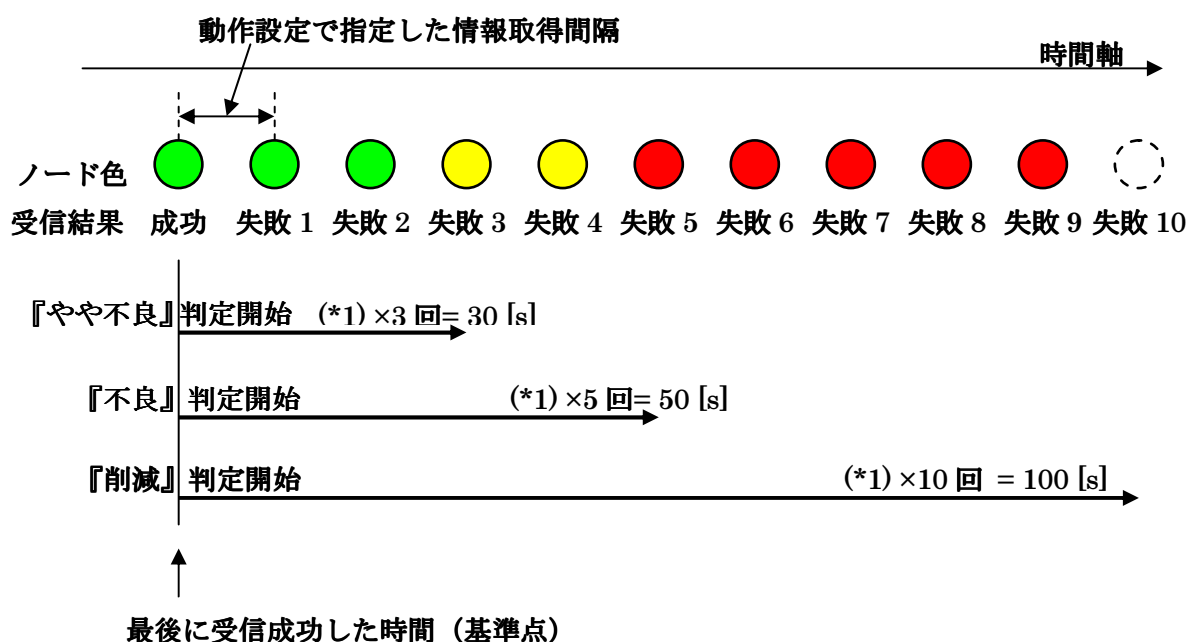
動作設定で指定した情報取得間隔

時間軸

ノード色

受信結果 成功 失敗 1 失敗 2 失敗 3 失敗 4 失敗 5 失敗 6 失敗 7 失敗 8 失敗 9 失敗 10

『やや不良』判定開始 (*1) ×3 回= 30 [s]

『不良』判定開始 (*1) ×5 回= 50 [s]

『削減』判定開始 (*1) ×10 回 = 100 [s]

最後に受信成功した時間（基準点）